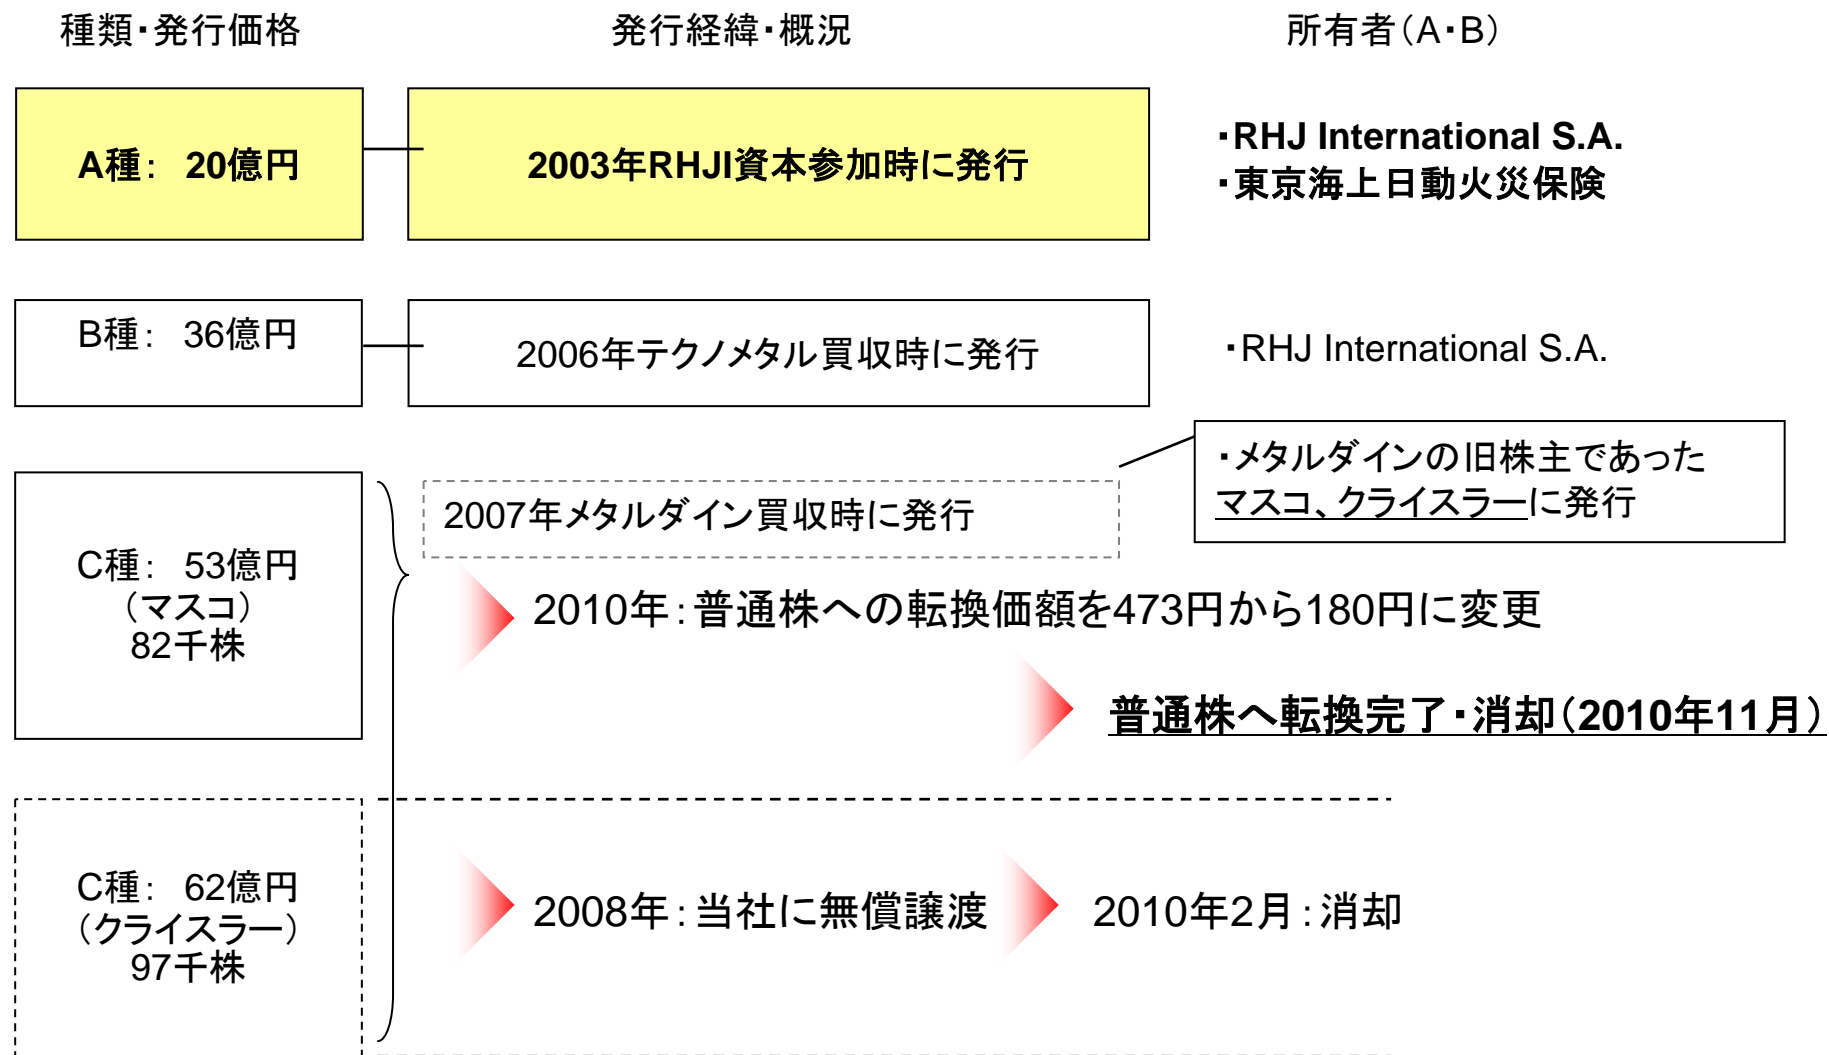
種類・発行価格

発行経緯・概況

所有者（A・B）

A種：　20億円

2003年RHJI資本参加時に発行

・RHJ International S.A.
・東京海上日動火災保険

B種：　36億円

2006年テクノメタル買収時に発行

・RHJ International S.A.

・メタルダインの旧株主であったマスコ、クライスラーに発行

C種：　53億円
（マスコ）
82千株

2007年メタルダイン買収時に発行

2010年：普通株への転換価額を473円から180円に変更

普通株へ転換完了・消却（2010年11月）

C種：　62億円
（クライスラー）
97千株

2008年：当社に無償譲渡

2010年2月：消却